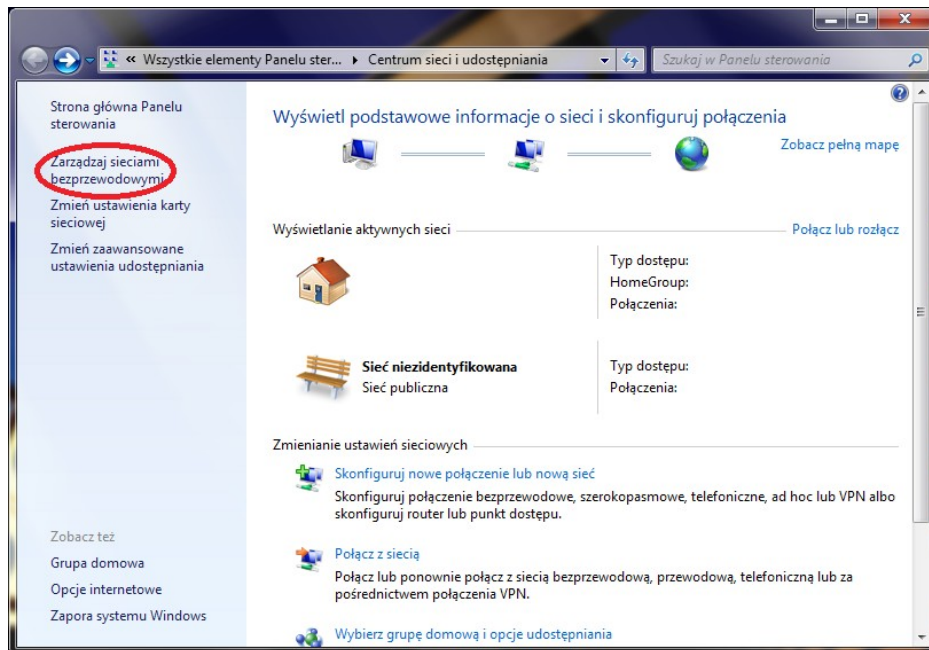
« Wszystkie elementy Panelu ster... ▸ Centrum sieci i udostępniania

Szukaj w Panelu sterowania

Strona główna Panelu sterowania

Zarządzaj sieciami bezprzewodowymi

Zmień ustawienia karty sieciowej

Zmień zaawansowane ustawienia udostępniania

Wyświetl podstawowe informacje o sieci i skonfiguruj połączenia

Zobacz pełną mapę

Wyświetlanie aktywnych sieci

Połącz lub rozłącz

Typ dostępu:
HomeGroup:
Połączenia:

Sieć niezidentyfikowana
Sieć publiczna

Typ dostępu:
Połączenia:

Zmienianie ustawień sieciowych

Skonfiguruj nowe połączenie lub nową sieć
Skonfiguruj połączenie bezprzewodowe, szerokopasmowe, telefoniczne, ad hoc lub VPN albo skonfiguruj router lub punkt dostępu.

Połącz z siecią
Połącz lub ponownie połącz z siecią bezprzewodową, przewodową, telefoniczną lub za pośrednictwem połączenia VPN.

Wybierz grupę domową i opcje udostępniania

Zobacz też
Grupa domowa
Opcje internetowe
Zapora systemu Windows